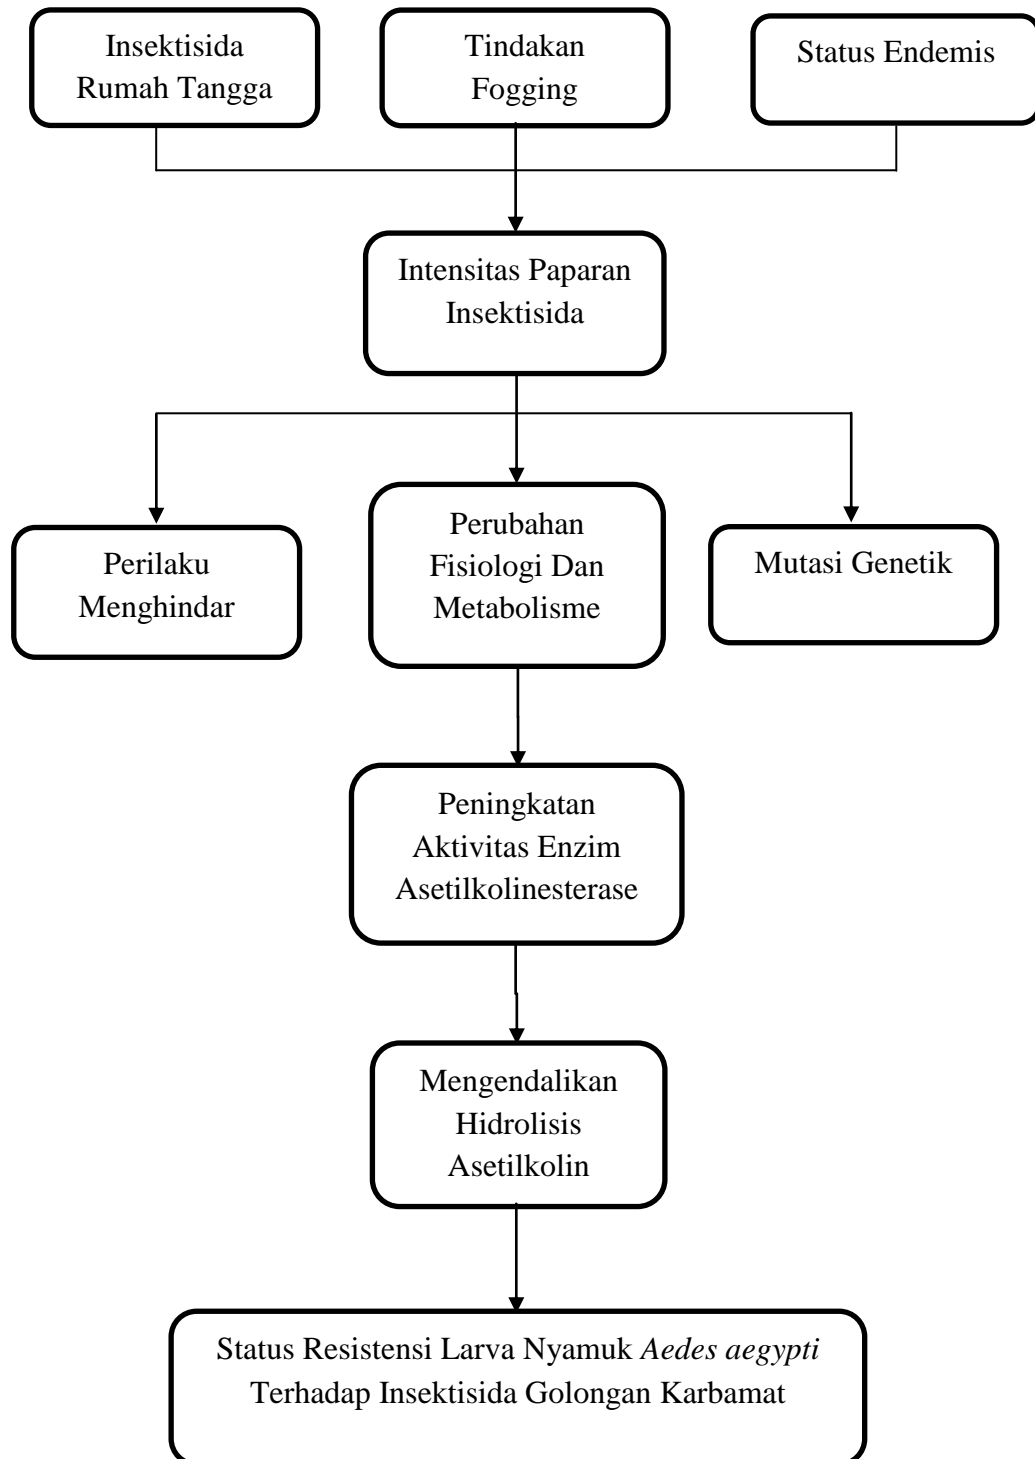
Insektisida Rumah Tangga

Tindakan Fogging

Status Endemis

Intensitas Paparan Insektisida

Perilaku Menghindar

Perubahan Fisiologi Dan Metabolisme

Mutasi Genetik

Peningkatan Aktivitas Enzim Asetilkolinesterase

Mengendalikan Hidrolisis Asetilkolin

Status Resistensi Larva Nyamuk Aedes aegypti Terhadap Insektisida Golongan Karbamat